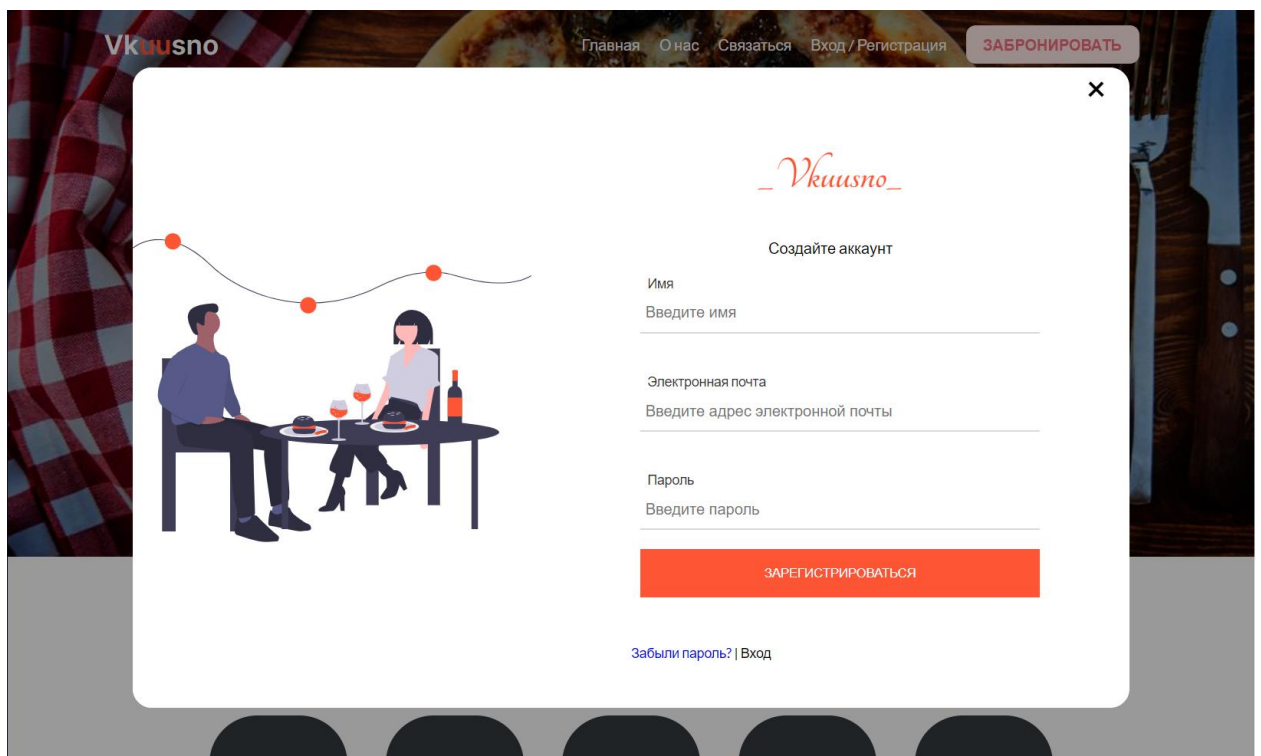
Vkuusno

Главная О нас Связаться Вход / Регистрация ЗАБРОНИРОВАТЬ

×

_Vkuusno_

Создайте аккаунт

Имя
Введите имя

Электронная почта
Введите адрес электронной почты

Пароль
Введите пароль

ЗАРЕГИСТРИРОВАТЬСЯ

Забыли пароль? | Вход